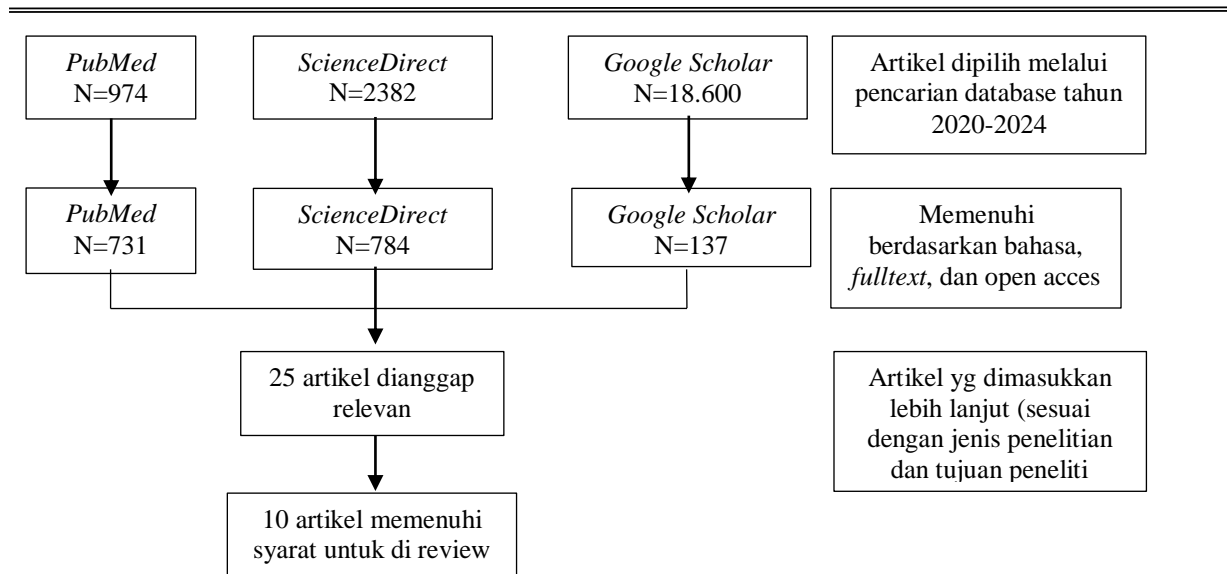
PubMed
N=974

ScienceDirect
N=2382

Google Scholar
N=18.600

Artikel dipilih melalui pencarian database tahun 2020-2024

PubMed
N=731

ScienceDirect
N=784

Google Scholar
N=137

Memenuhi berdasarkan bahasa, fulltext, dan open acces

25 artikel dianggap relevan

Artikel yg dimasukkan lebih lanjut (sesuai dengan jenis penelitian dan tujuan peneliti

10 artikel memenuhi syarat untuk di review